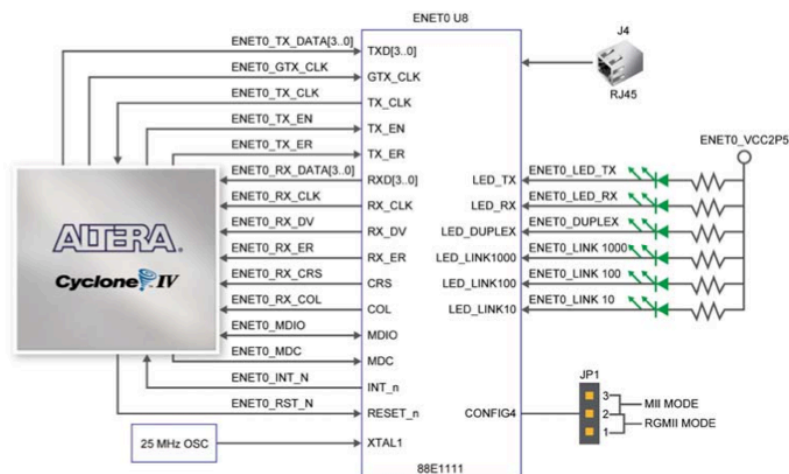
ENET0 U8

ENET0_TX_DATA[3..0]
ENET0_GTX_CLK
ENET0_TX_CLK
ENET0_TX_EN
ENET0_TX_ER
ENET0_RX_DATA[3..0]
ENET0_RX_CLK
ENET0_RX_DV
ENET0_RX_ER
ENET0_RX_CRS
ENET0_RX_COL
ENET0_MDIO
ENET0_MDC
ENET0_INT_N
ENET0_RST_N

ALTERA
Cyclone IV

25 MHz OSC

TXD[3..0]
GTX_CLK
TX_CLK
TX_EN
TX_ER
RXD[3..0]
RX_CLK
RX_DV
RX_ER
CRS
COL
MDIO
MDC
INT_n
RESET_n
XTAL1

LED_TX
LED_RX
LED_DUPLEX
LED_LINK1000
LED_LINK100
LED_LINK10
CONFIG4

88E1111

J4
RJ45

ENET0_VCC2P5
ENET0_LED_TX
ENET0_LED_RX
ENET0_DUPLEX
ENET0_LINK 1000
ENET0_LINK 100
ENET0_LINK 10

JP1
3
2
1
MII MODE
RGMII MODE